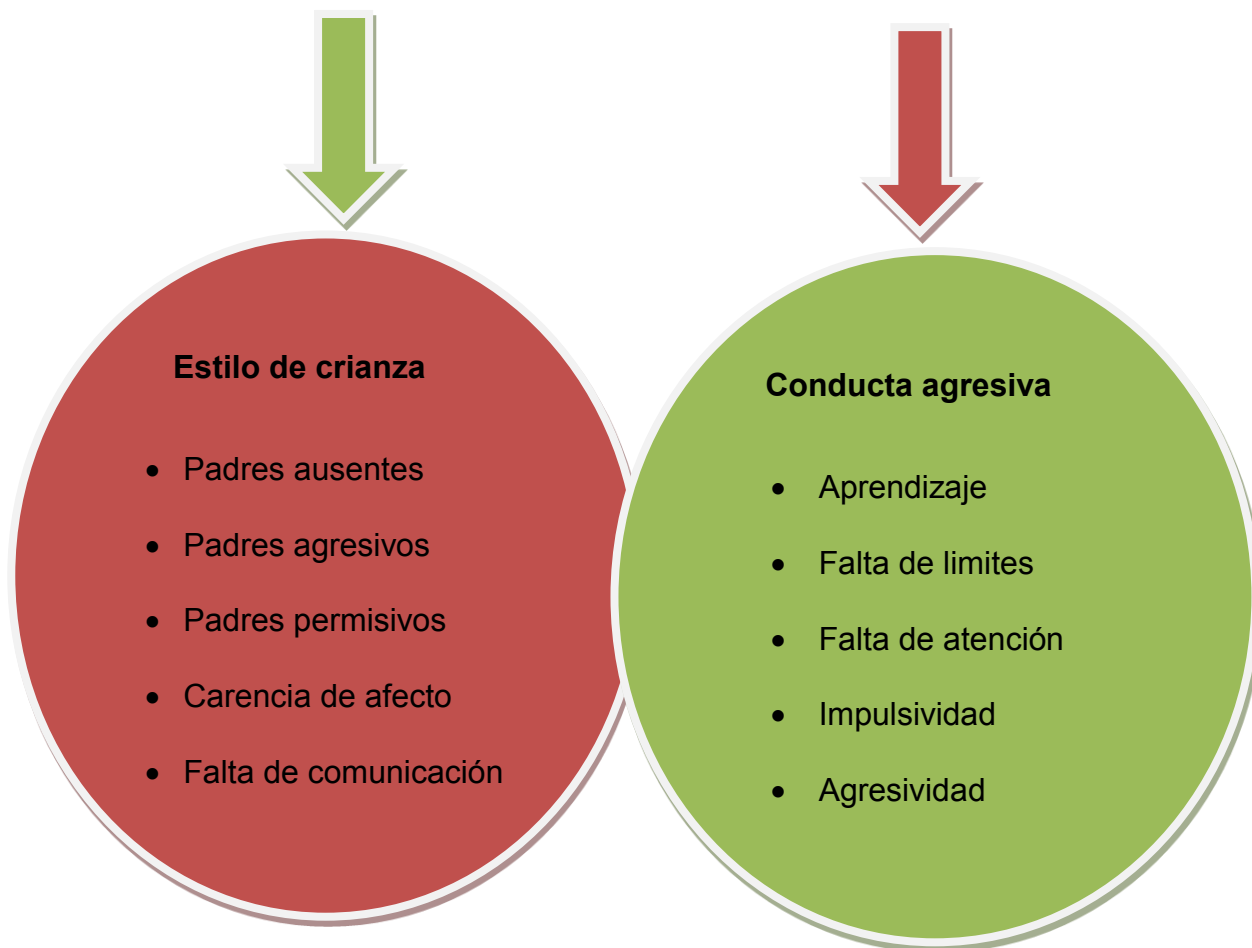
Estilo de crianza

- Padres ausentes
- Padres agresivos
- Padres permisivos
- Carencia de afecto
- Falta de comunicación

Conducta agresiva

- Aprendizaje
- Falta de limites
- Falta de atención
- Impulsividad
- Agresividad